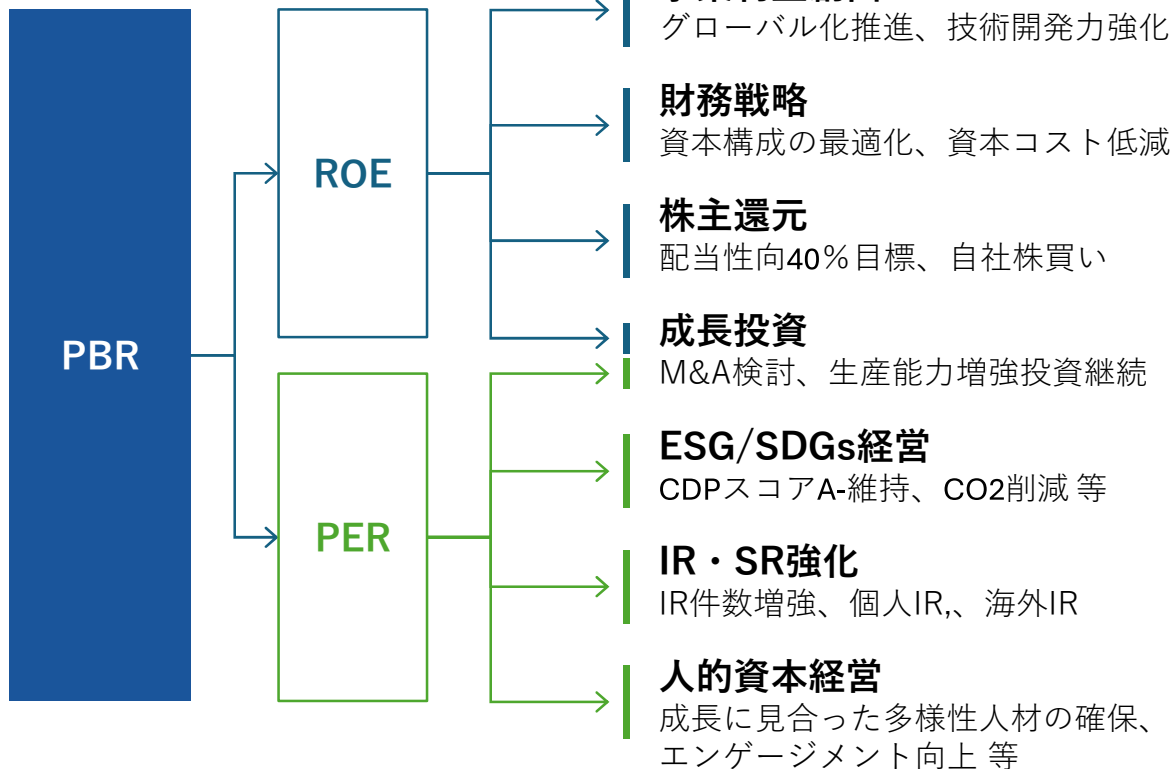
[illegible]
グローバル化推進、技術開発力強化

財務戦略
資本構成の最適化、資本コスト低減

株主還元
配当性向40％目標、自社株買い

成長投資
M&A検討、生産能力増強投資継続

ESG/SDGs経営
CDPスコアA-維持、CO2削減 等

IR・SR強化
IR件数増強、個人IR,、海外IR

人的資本経営
成長に見合った多様性人材の確保、エンゲージメント向上 等

PBR

ROE

PER